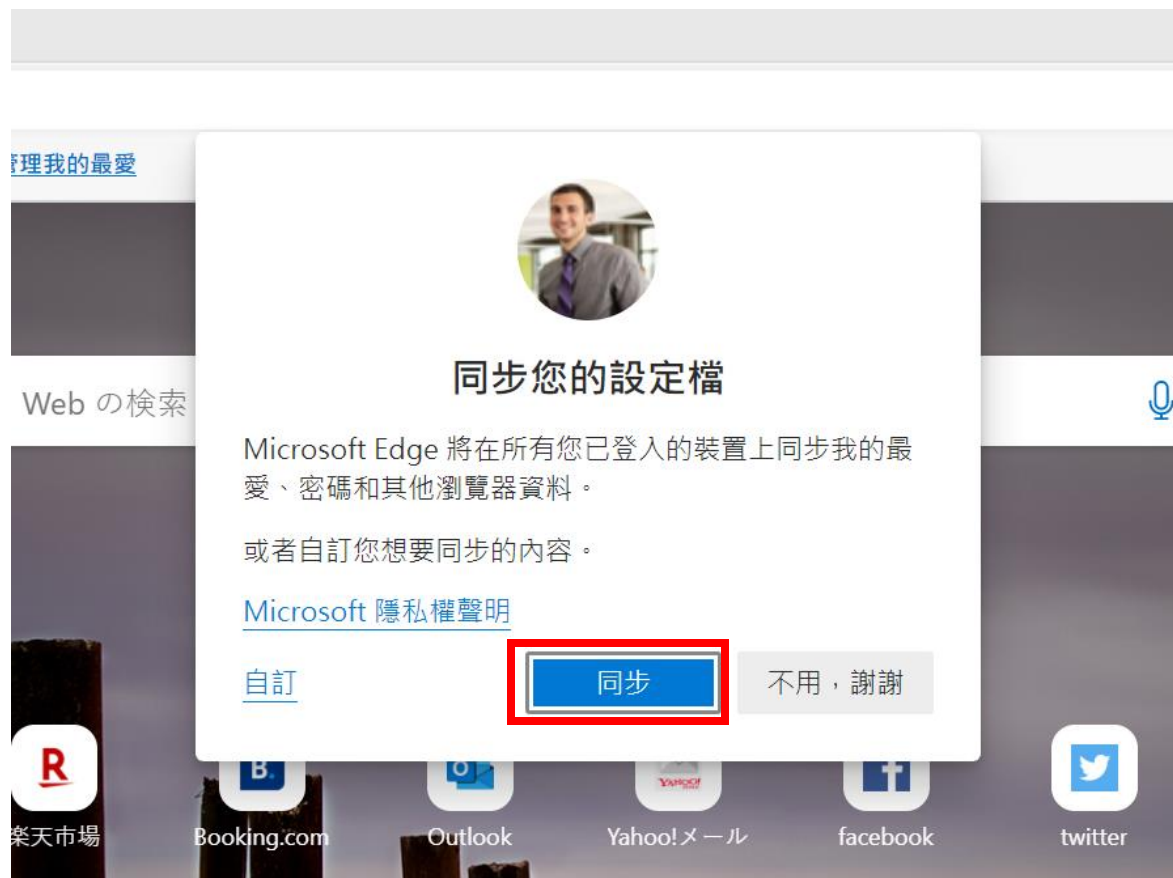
管理我的最愛

Web の検索

同步您的設定檔

Microsoft Edge 將在所有您已登入的裝置上同步我的最愛、密碼和其他瀏覽器資料。

或者自訂您想要同步的內容。

Microsoft 隱私權聲明

自訂

同步

不用，謝謝

楽天市場

Booking.com

Outlook

Yahoo!メール

facebook

twitter